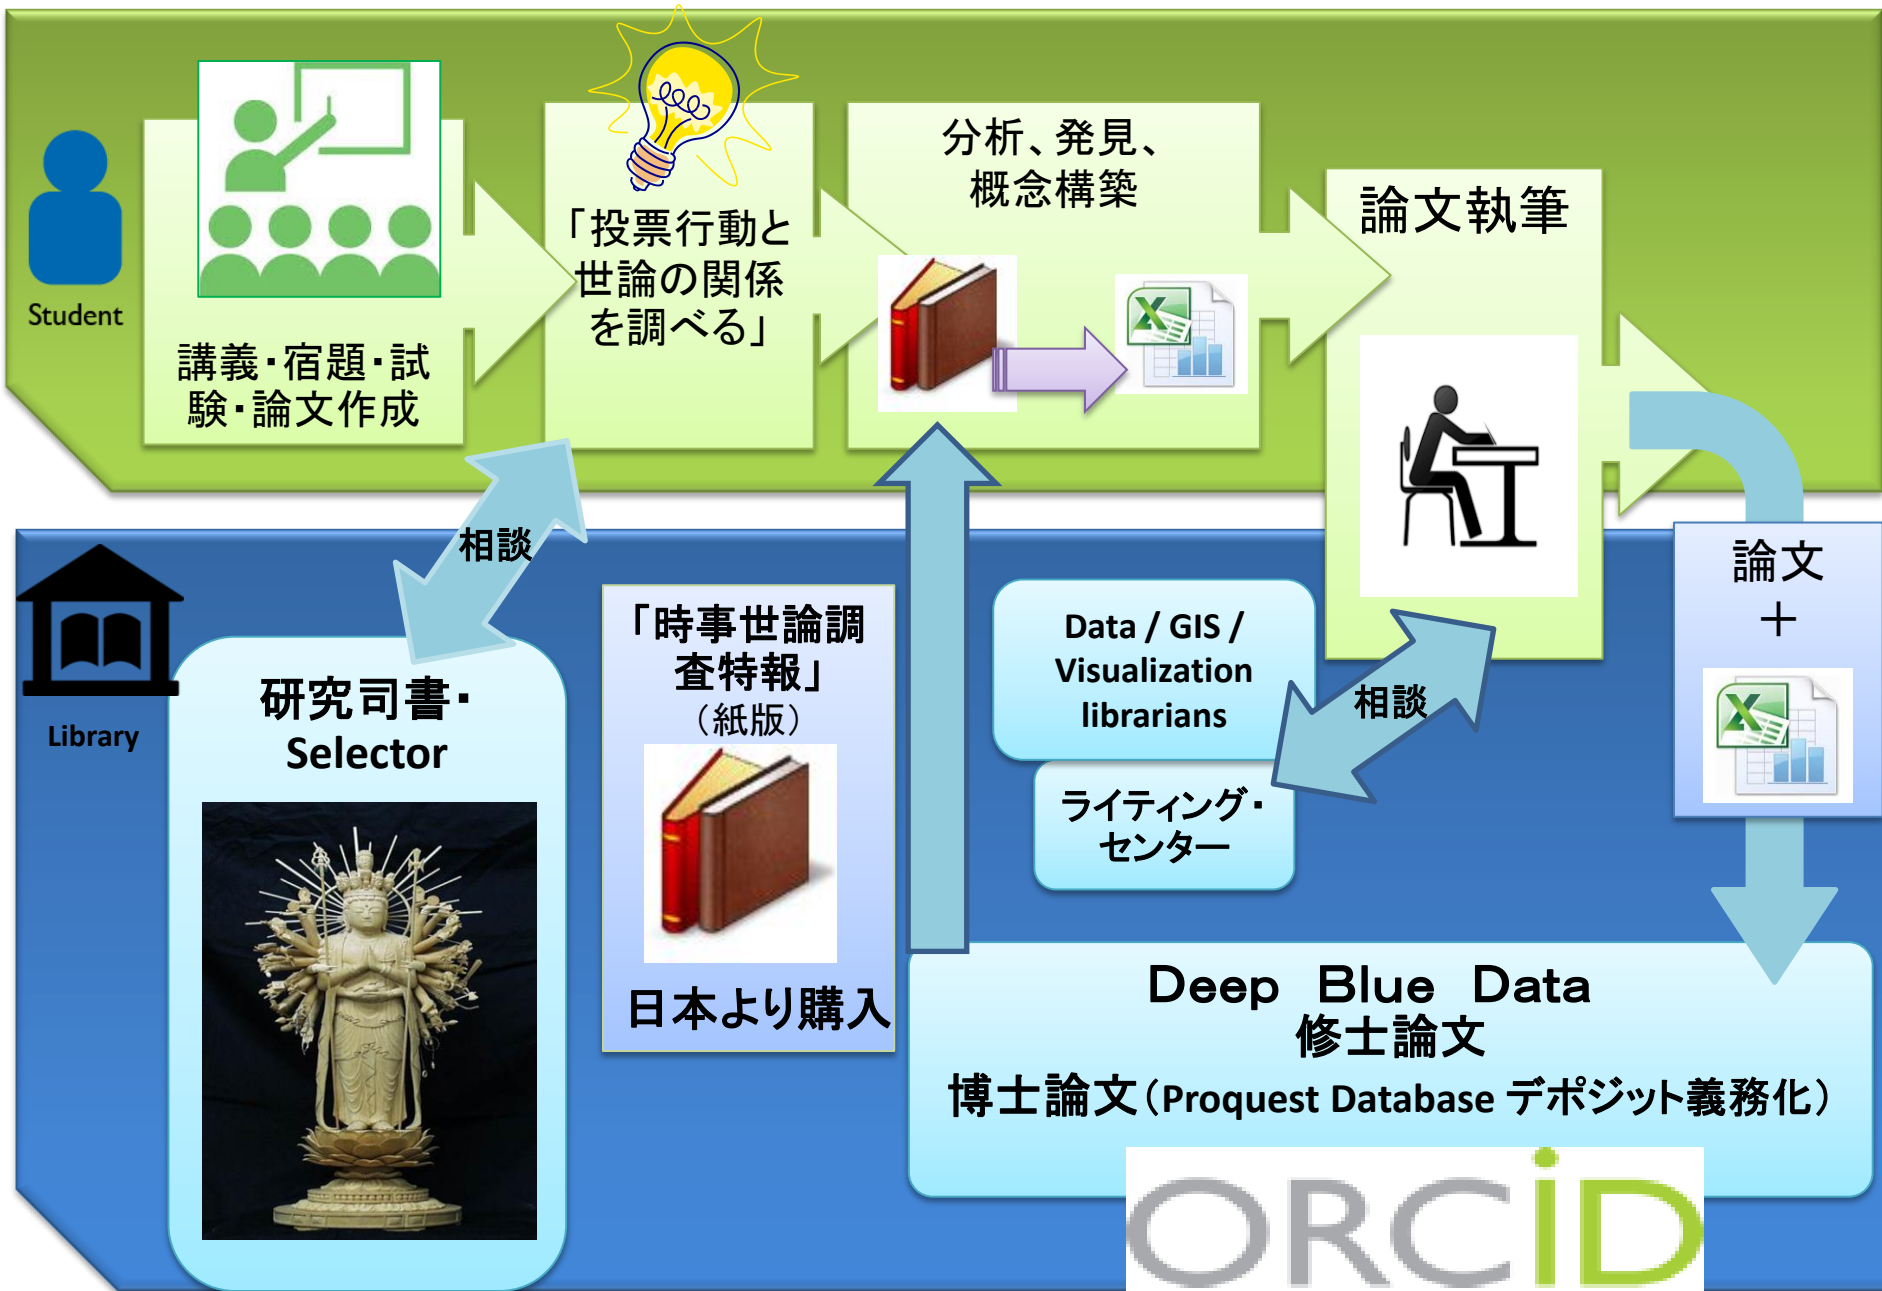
Student

講義・宿題・試験・論文作成

「投票行動と世論の関係を調べる」

分析、発見、概念構築

論文執筆

相談

Library

研究司書・Selector

「時事世論調査特報」
（紙版）

日本より購入

Data / GIS / Visualization librarians

相談

ライティング・センター

論文
＋

Deep Blue Data
修士論文
博士論文（Proquest Database デポジット義務化）

ORCID